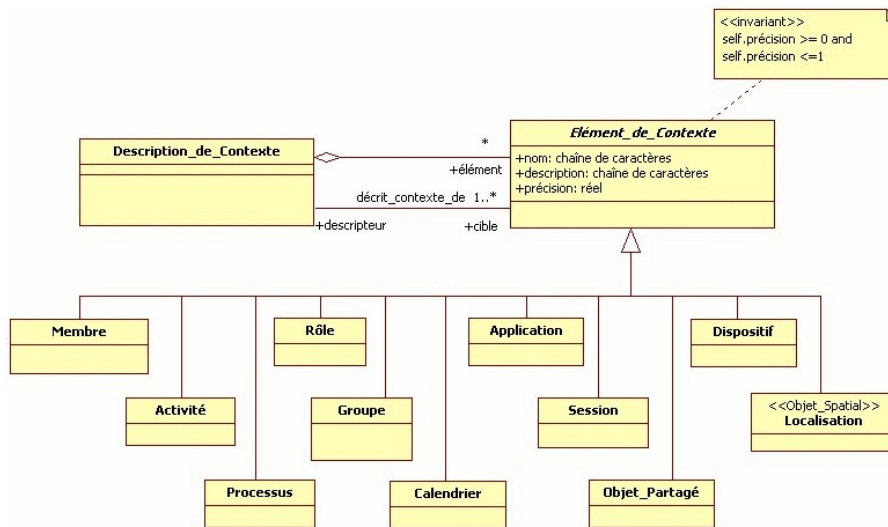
<<invariant>>
self.précision >= 0 and
self.précision <=1

Description_de_Contexte

*
+élément

décrit_contexte_de 1..*

+descripteur

+cible

Elément_de_Contexte

+nom: chaîne de caractères
+description: chaîne de caractères
+précision: réel

Membre

Activité

Processus

Rôle

Groupe

Calendrier

Application

Session

Objet_Partagé

Dispositif

<<Objet_Spatial>>
Localisation